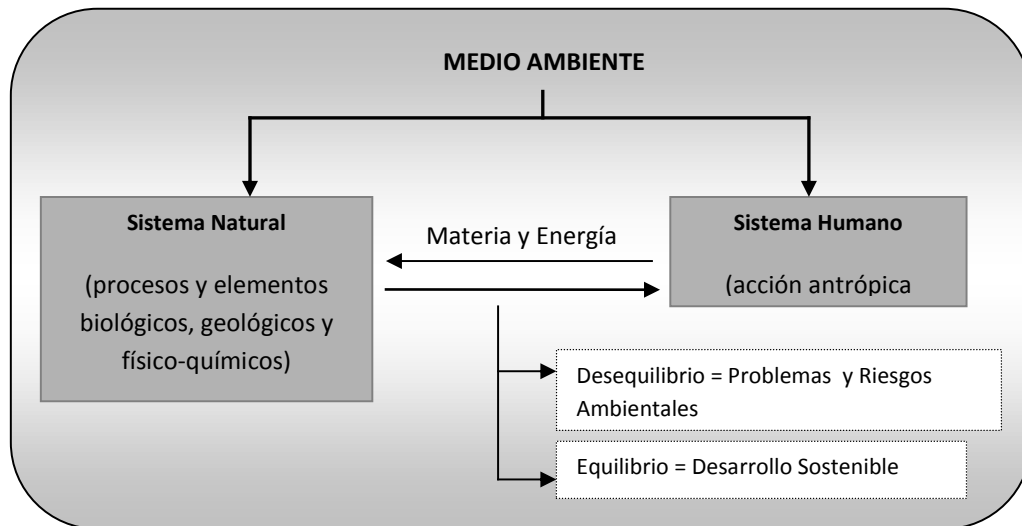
MEDIO AMBIENTE

Sistema Natural

(procesos y elementos biológicos, geológicos y físico-químicos)

Materia y Energía

Sistema Humano

(acción antrópica

Desequilibrio = Problemas y Riesgos Ambientales

Equilibrio = Desarrollo Sostenible